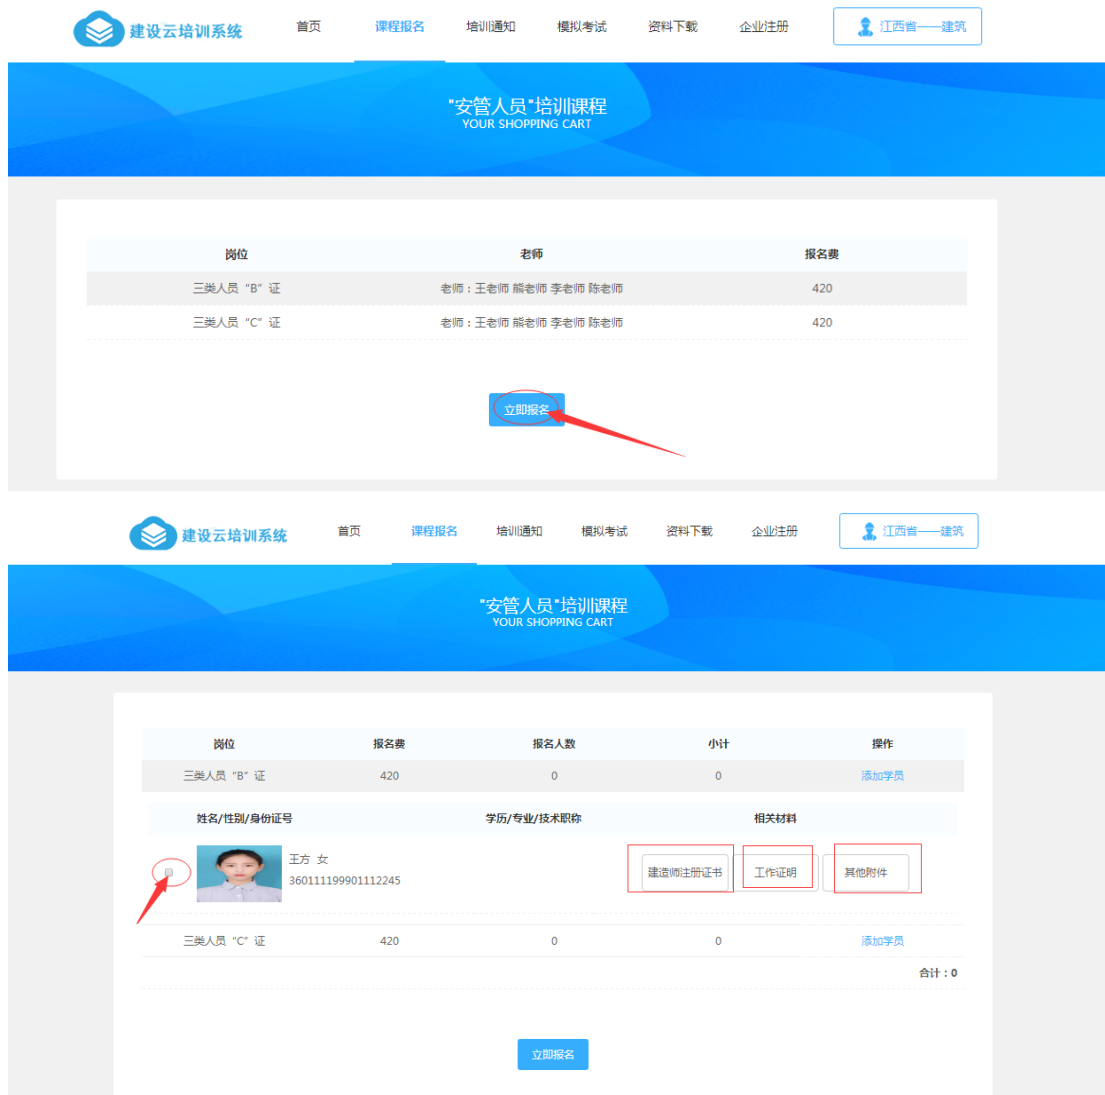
建设云培训系统

首页 课程报名 培训通知 模拟考试 资料下载 企业注册

江西省——建筑

"安管人员"培训课程
YOUR SHOPPING CART

| 岗位 | 老师 | 报名费 |
|---|---|---|
| 三类人员“B”证 | 老师：王老师 熊老师 李老师 陈老师 | 420 |
| 三类人员“C”证 | 老师：王老师 熊老师 李老师 陈老师 | 420 |

立即报名

建设云培训系统

首页 课程报名 培训通知 模拟考试 资料下载 企业注册

江西省——建筑

"安管人员"培训课程
YOUR SHOPPING CART

| 岗位 | 报名费 | 报名人数 | 小计 | 操作 |
|---|---|---|---|---|
| 三类人员“B”证 | 420 | 0 | 0 | 添加学员 |

| 姓名/性别/身份证号 | 学历/专业/技术职称 | 相关材料 |
|---|---|---|
| 王方 女 360111199901112245 | | 建造师注册证书 工作证明 其他附件 |

| 三类人员“C”证 | 420 | 0 | 0 | 添加学员 |
|---|---|---|---|---|

合计：0

立即报名